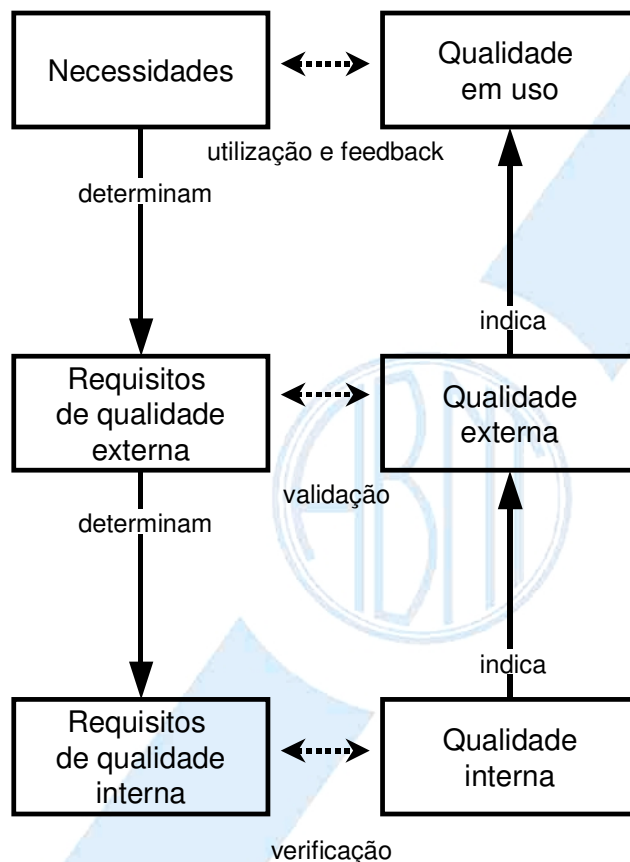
Necessidades

Qualidade em uso

utilização e feedback

determinam

indica

Requisitos de qualidade externa

Qualidade externa

validação

determinam

indica

Requisitos de qualidade interna

Qualidade interna

verificação